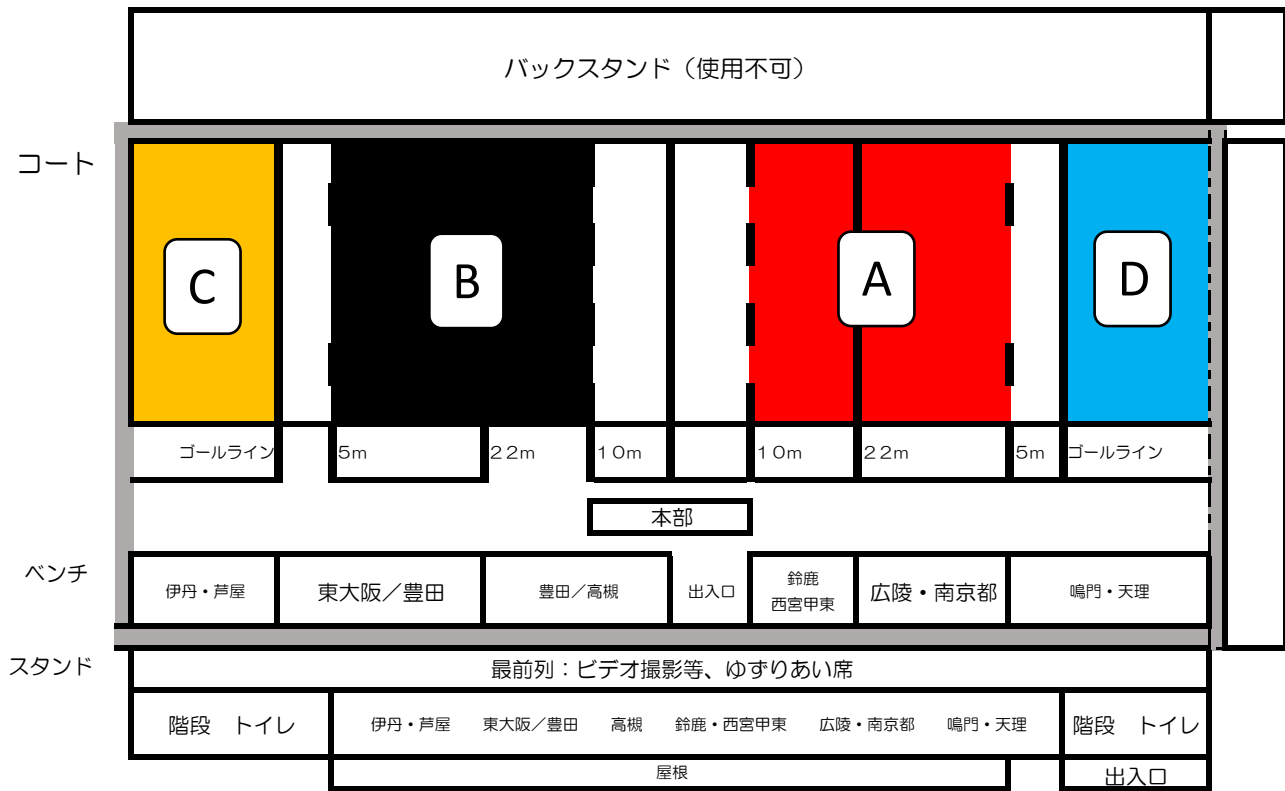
バックスタンド（使用不可）

コート

C

B

A

D

ゴールライン

5m

22m

10m

10m

22m

5m

ゴールライン

本部

ベンチ

伊丹・芦屋

東大阪／豊田

豊田／高槻

出入口

鈴鹿 西宮甲東

広陵・南京都

鳴門・天理

スタンド

最前列：ビデオ撮影等、ゆずりあい席

階段　トイレ

伊丹・芦屋　東大阪／豊田　高槻　鈴鹿・西宮甲東　広陵・南京都　鳴門・天理

階段　トイレ

屋根

出入口